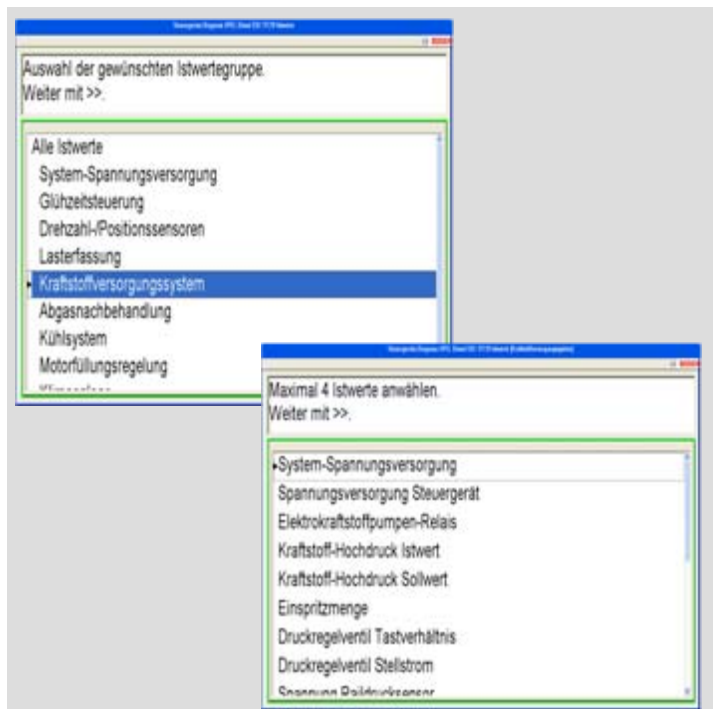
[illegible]

Auswahl der gewünschten Istwertegruppe.
Weiter mit >>.

Alle Istwerte
System-Spannungsversorgung
Glühzeitsteuerung
Drehzahl-/Positionssensoren
Lasterfassung
Kraftstoffversorgungssystem
Abgasnachbehandlung
Kühlsystem
Motorfüllungsregelung
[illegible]

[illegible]

Maximal 4 Istwerte anwählen.
Weiter mit >>.

System-Spannungsversorgung
Spannungsversorgung Steuergerät
Elektrokraftstoffpumpen-Relais
Kraftstoff-Hochdruck Istwert
Kraftstoff-Hochdruck Sollwert
Einspritzmenge
Druckregelventil Tastverhältnis
Druckregelventil Stellstrom
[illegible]